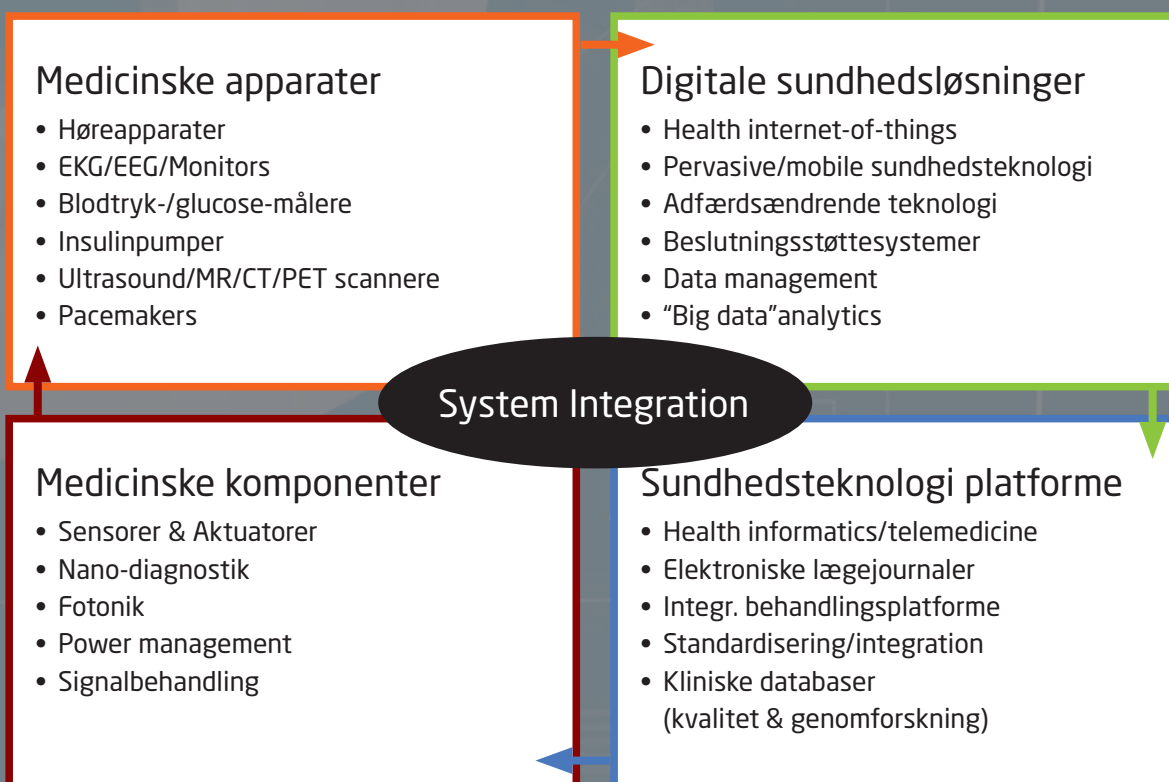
Medicinske apparater
• Høreapparater
• EKG/EEG/Monitors
• Blodtryk-/glucose-målere
• Insulinpumper
• Ultrasound/MR/CT/PET scannere
• Pacemakers

Digitale sundhedsløsninger
• Health internet-of-things
• Pervasive/mobile sundhedsteknologi
• Adfærdsændrende teknologi
• Beslutningsstøttesystemer
• Data management
• "Big data"analytics

System Integration

Medicinske komponenter
• Sensorer & Aktuatorer
• Nano-diagnostik
• Fotonik
• Power management
• Signalbehandling

Sundhedsteknologi platforme
• Health informatics/telemedicine
• Elektroniske lægejournaler
• Integr. behandlingsplatforme
• Standardisering/integration
• Kliniske databaser (kvalitet & genomforskning)